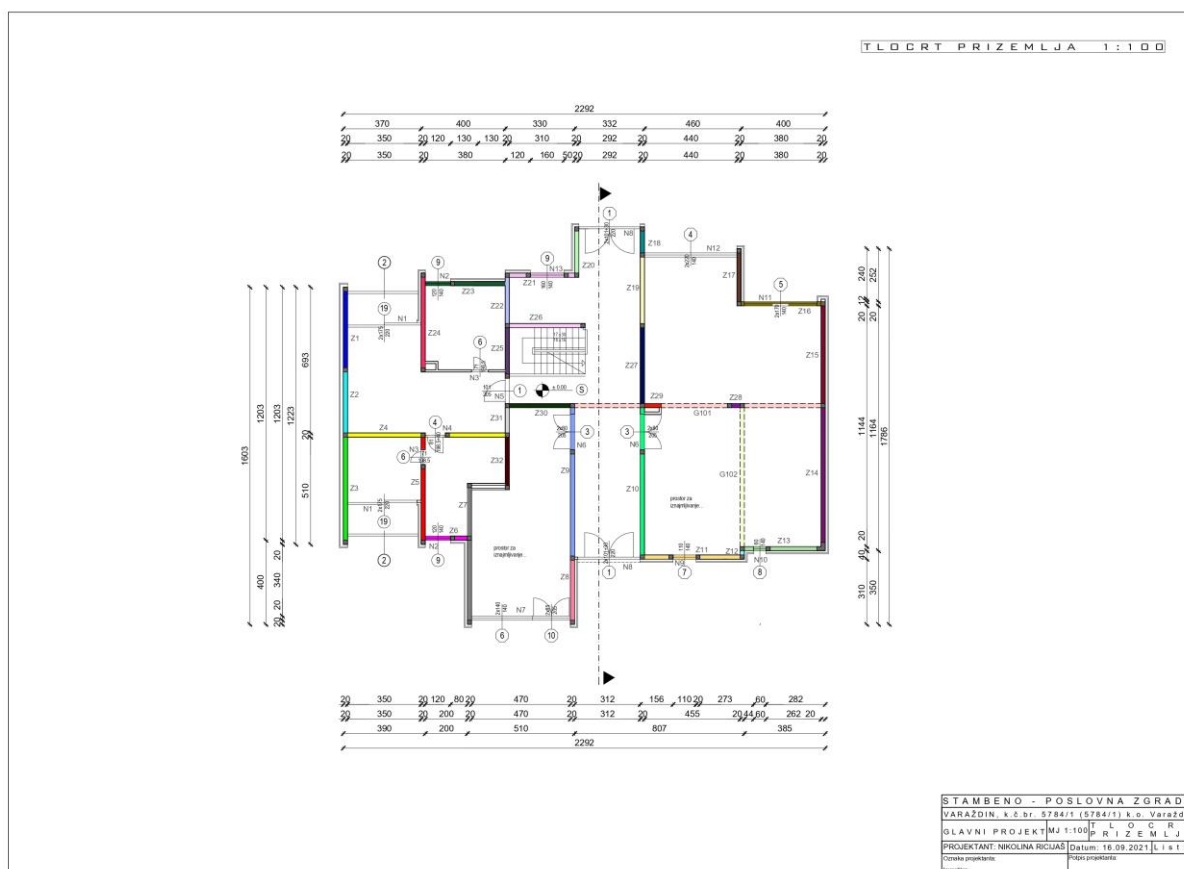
TLOCRT PRIZEMLJA 1:100

2292
370 400 330 332 460 400
20 350 20 120 130 130 20 310 20 292 20 440 20 380 20
20 350 20 380 120 160 50 20 292 20 440 20 380 20

1 N8 Z18 4 N12 Z17 5 N11 Z16 Z15
9 N13 Z20 Z19
2 9 N2 Z23 Z21 Z22 Z26
19 N1 Z1 Z24 Z25 6 N3 N5 1 ±0.00 S
Z2 Z27 Z29 Z28 G101
Z4 4 N4 Z31 Z30 3 N6 3 N6
6 N3 Z5 Z32 Z9 Z10 G102 Z14
Z3 Z7 prostor za iznajmljivanje... prostor za iznajmljivanje...
19 N1 Z6 N2 9 2 Z8 1 N8 N9 Z11 Z12 N10 Z13 7 8
N7 6 10

1603 1203 1223 693 20 510 400 340 20 20 20
240 252 20 12 20 1144 1164 1786 20 20 310 350

20 350 20 120 80 20 470 20 312 156 110 20 273 60 282
20 350 20 200 20 470 20 312 20 455 20 44 60 262 20
390 200 510 807 385
2292

STAMBENO - POSLOVNA ZGRAD
VARAŽDIN, k.č.br. 5784/1 (5784/1) k.o. Varažd
GLAVNI PROJEKT MJ 1:100 TLOCR PRIZEMLJ
PROJEKTANT: NIKOLINA RICIJAŠ Datum: 16.09.2021. List
Oznaka projektanta: Potpis projektanta: